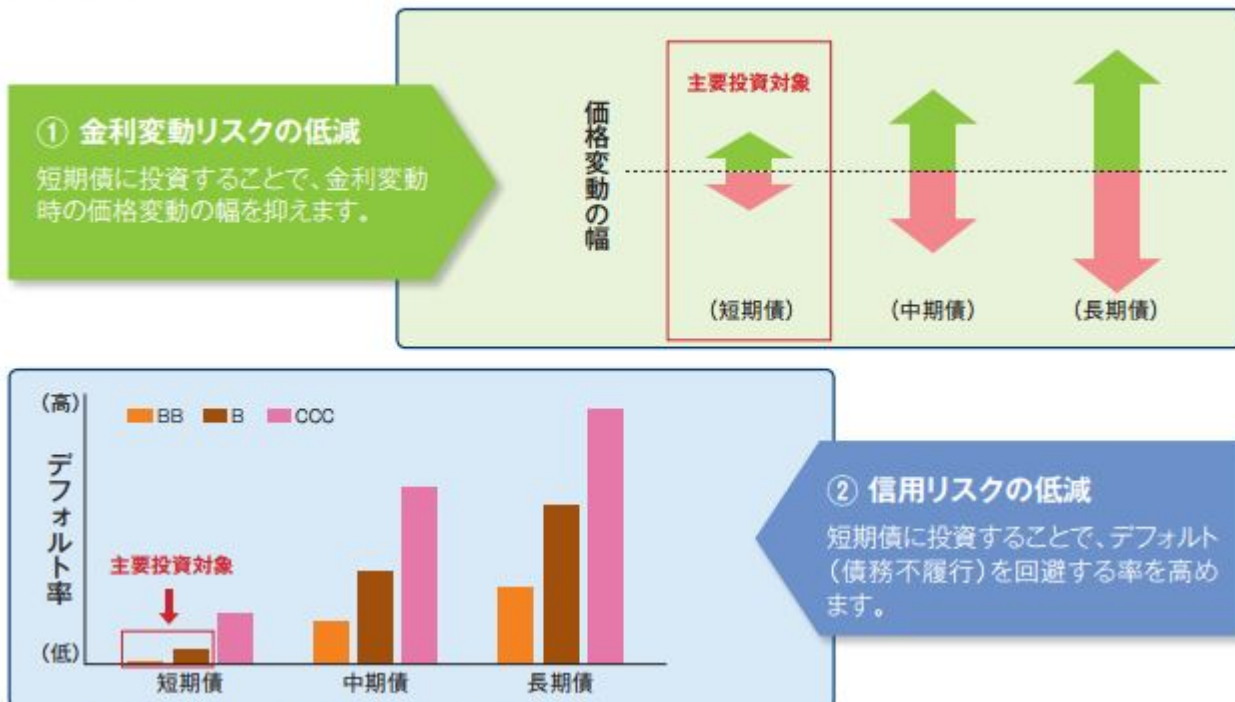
① 金利変動リスクの低減

短期債に投資することで、金利変動時の価格変動の幅を抑えます。

主要投資対象

価格変動の幅

（短期債）

（中期債）

（長期債）

（高）

BB B CCC

デフォルト率

主要投資対象

（低）

短期債

中期債

長期債

② 信用リスクの低減

短期債に投資することで、デフォルト（債務不履行）を回避する率を高めます。